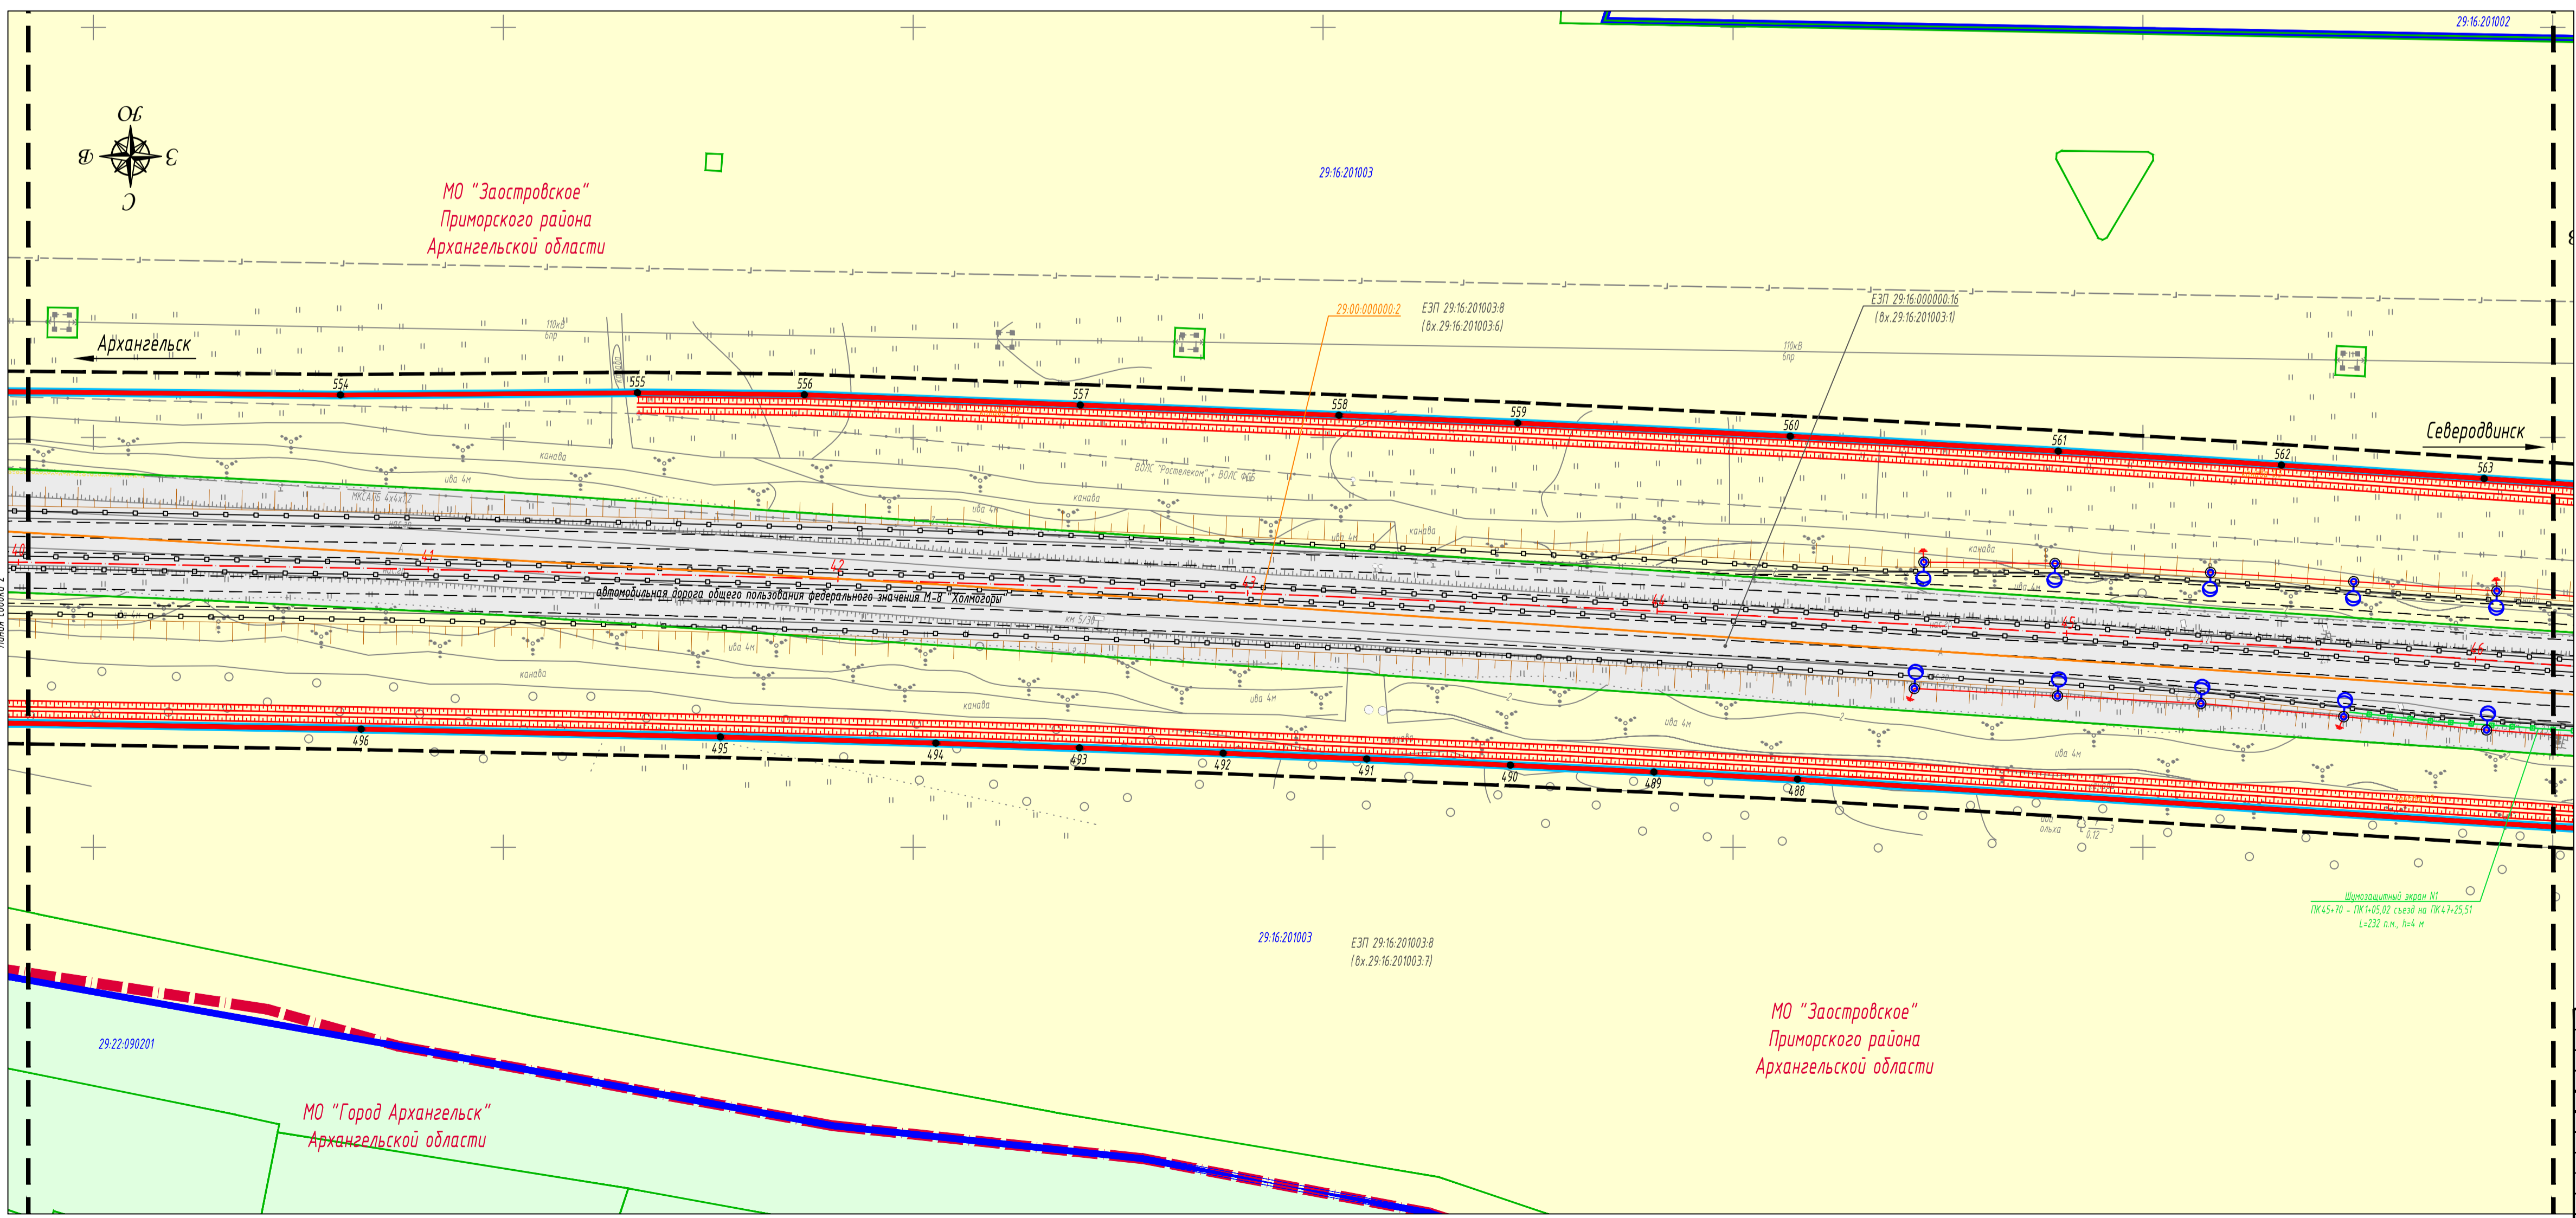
Ю
В
З
С

МО "Заостровское"
Приморского района
Архангельской области

29:16:201003

29:16:201002

Архангельск

Северодвинск

29:00:000000:2
ЕЗП 29:16:201003:8
(вх.29:16:201003:6)

ЕЗП 29:16:000000:16
(вх.29:16:201003:1)

110кВ
6пр

110кВ
6пр

554
555
556
557
558
559
560
561
562
563

канава
ива 4м
МКСАПБ 4х4х1,2
ВОЛС "Ростелеком" + ВОЛС ФСБ
канава
ива 4м
канава
ива 4м
канава

40
41
42
43
44
45
46

автомобильная дорога общего пользования федерального значения М-8 "Холмогоры"

км 5/38

ива 4м
канава
ива 4м
канава
ива 4м
ива 4м
ива 4м

496
495
494
493
492
491
490
489
488

ива
ольха

Шумозащитный экран N1
ПК45+70 - ПК1+05,02 съезд на ПК47+25,51
L=232 п.м., h=4 м

29:16:201003
ЕЗП 29:16:201003:8
(вх.29:16:201003:7)

МО "Заостровское"
Приморского района
Архангельской области

29:22:090201

МО "Город Архангельск"
Архангельской области